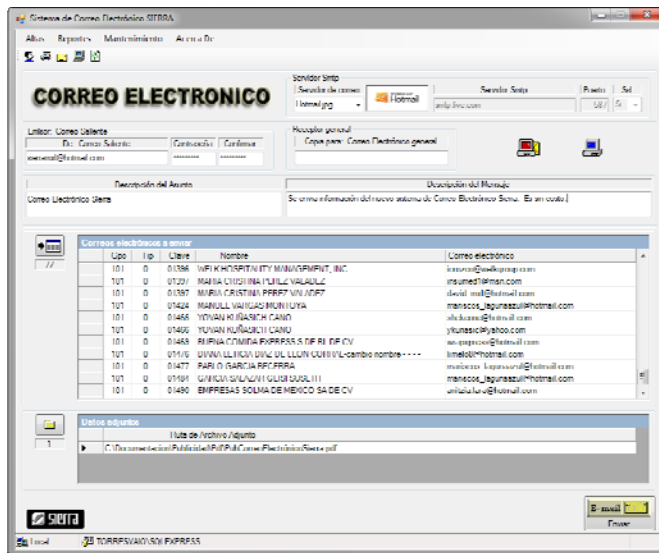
Sistema de Correo Electrónico SIERRA

Altas Reportes Mantenimiento Acerca De

CORREO ELECTRONICO

Servidor Smtp

Servidor de correo Hotmail.jpg

Hotmail

Servidor Smtp smtp.live.com

Puerto 587

Ssl Si

Emisor: Correo Saliente

De: Correo Saliente iarecsmail@hotmail.com

Contraseña ********

Confirmar ********

Receptor general

Copia para: Correo Electrónico general

Descripción del Asunto

Correo Electrónico Sierra

Descripción del Mensaje

Se envía información del nuevo sistema de Correo Electrónico Sierra. Es sin costo.

17

Correos electrónicos a enviar

| | Cpo | Tip | Clave | Nombre | Correo electrónico |
|---|---|---|---|---|---|
| | 101 | 0 | 01386 | WELK HOSPITALITY MANAGEMENT, INC. | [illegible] |
| | 101 | 0 | 01397 | MARIA CRISTINA PEREZ VALADEZ | insumed1@msn.com |
| | 101 | 0 | 01397 | MARIA CRISTINA PEREZ VALADEZ | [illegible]@hotmail.com |
| | 101 | 0 | 01424 | MANUEL VARGAS MONTOYA | manscos_lagunaazul@hotmail.com |
| | 101 | 0 | 01466 | YOVAN KUÑASICH CANO | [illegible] |
| | 101 | 0 | 01466 | YOVAN KUÑASICH CANO | ykunasic@yahoo.com |
| | 101 | 0 | 01469 | BUENA COMIDA EXPRESS S DE RL DE CV | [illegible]@hotmail.com |
| | 101 | 0 | 01476 | DIANA LETICIA DIAZ DE LEON CORRAL-cambio nombre - - - - | limeloti@hotmail.com |
| | 101 | 0 | 01477 | PABLO GARCIA BECERRA | manscos_lagunaazul@hotmail.com |
| | 101 | 0 | 01481 | GARCIA SALAZAR GUSTAVO | manscos_lagunaazul@hotmail.com |
| | 101 | 0 | 01490 | EMPRESAS SOLMA DE MEXICO SA DE CV | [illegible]@hotmail.com |

Datos adjuntos

1

Ruta de Archivo Adjunto

C:\Documentacion\Publicidad\Pdf\PubCorreoElectrónicoSierra.pdf

sierra

E-mail

Enviar

Local

TORRES\AXO\SQLEXPRESS